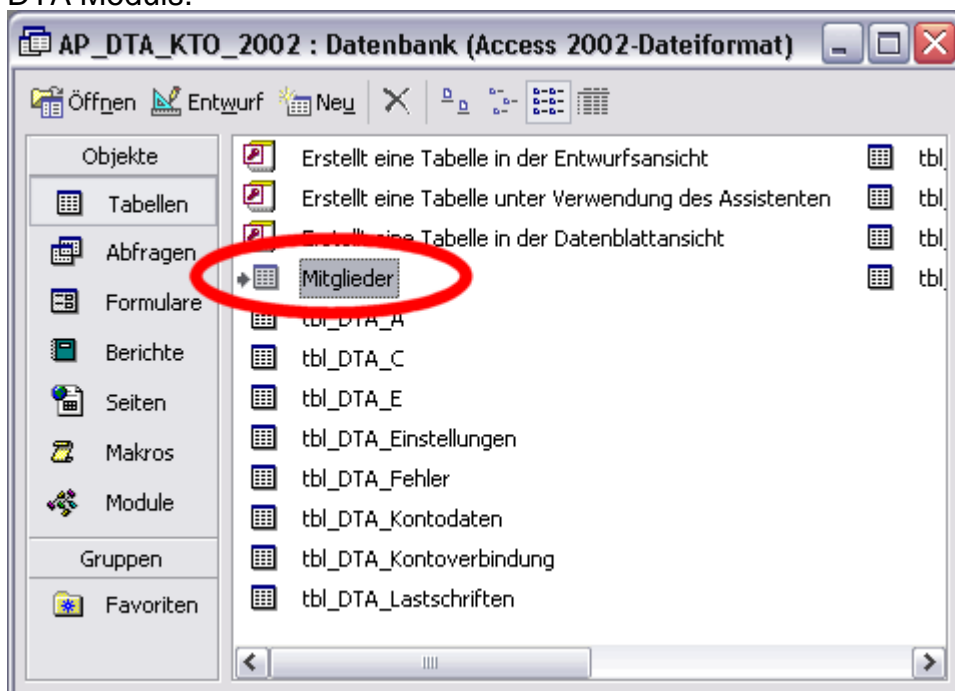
DTA Moduls.

AP_DTA_KTO_2002 : Datenbank (Access 2002-Dateiformat)

Öffnen Entwurf Neu

Objekte
Tabellen
Abfragen
Formulare
Berichte
Seiten
Makros
Module
Gruppen
Favoriten

Erstellt eine Tabelle in der Entwurfsansicht
Erstellt eine Tabelle unter Verwendung des Assistenten
Erstellt eine Tabelle in der Datenblattansicht
Mitglieder
tbl_DTA_A
tbl_DTA_C
tbl_DTA_E
tbl_DTA_Einstellungen
tbl_DTA_Fehler
tbl_DTA_Kontodaten
tbl_DTA_Kontoverbindung
tbl_DTA_Lastschriften

tbl
tbl
tbl
tbl